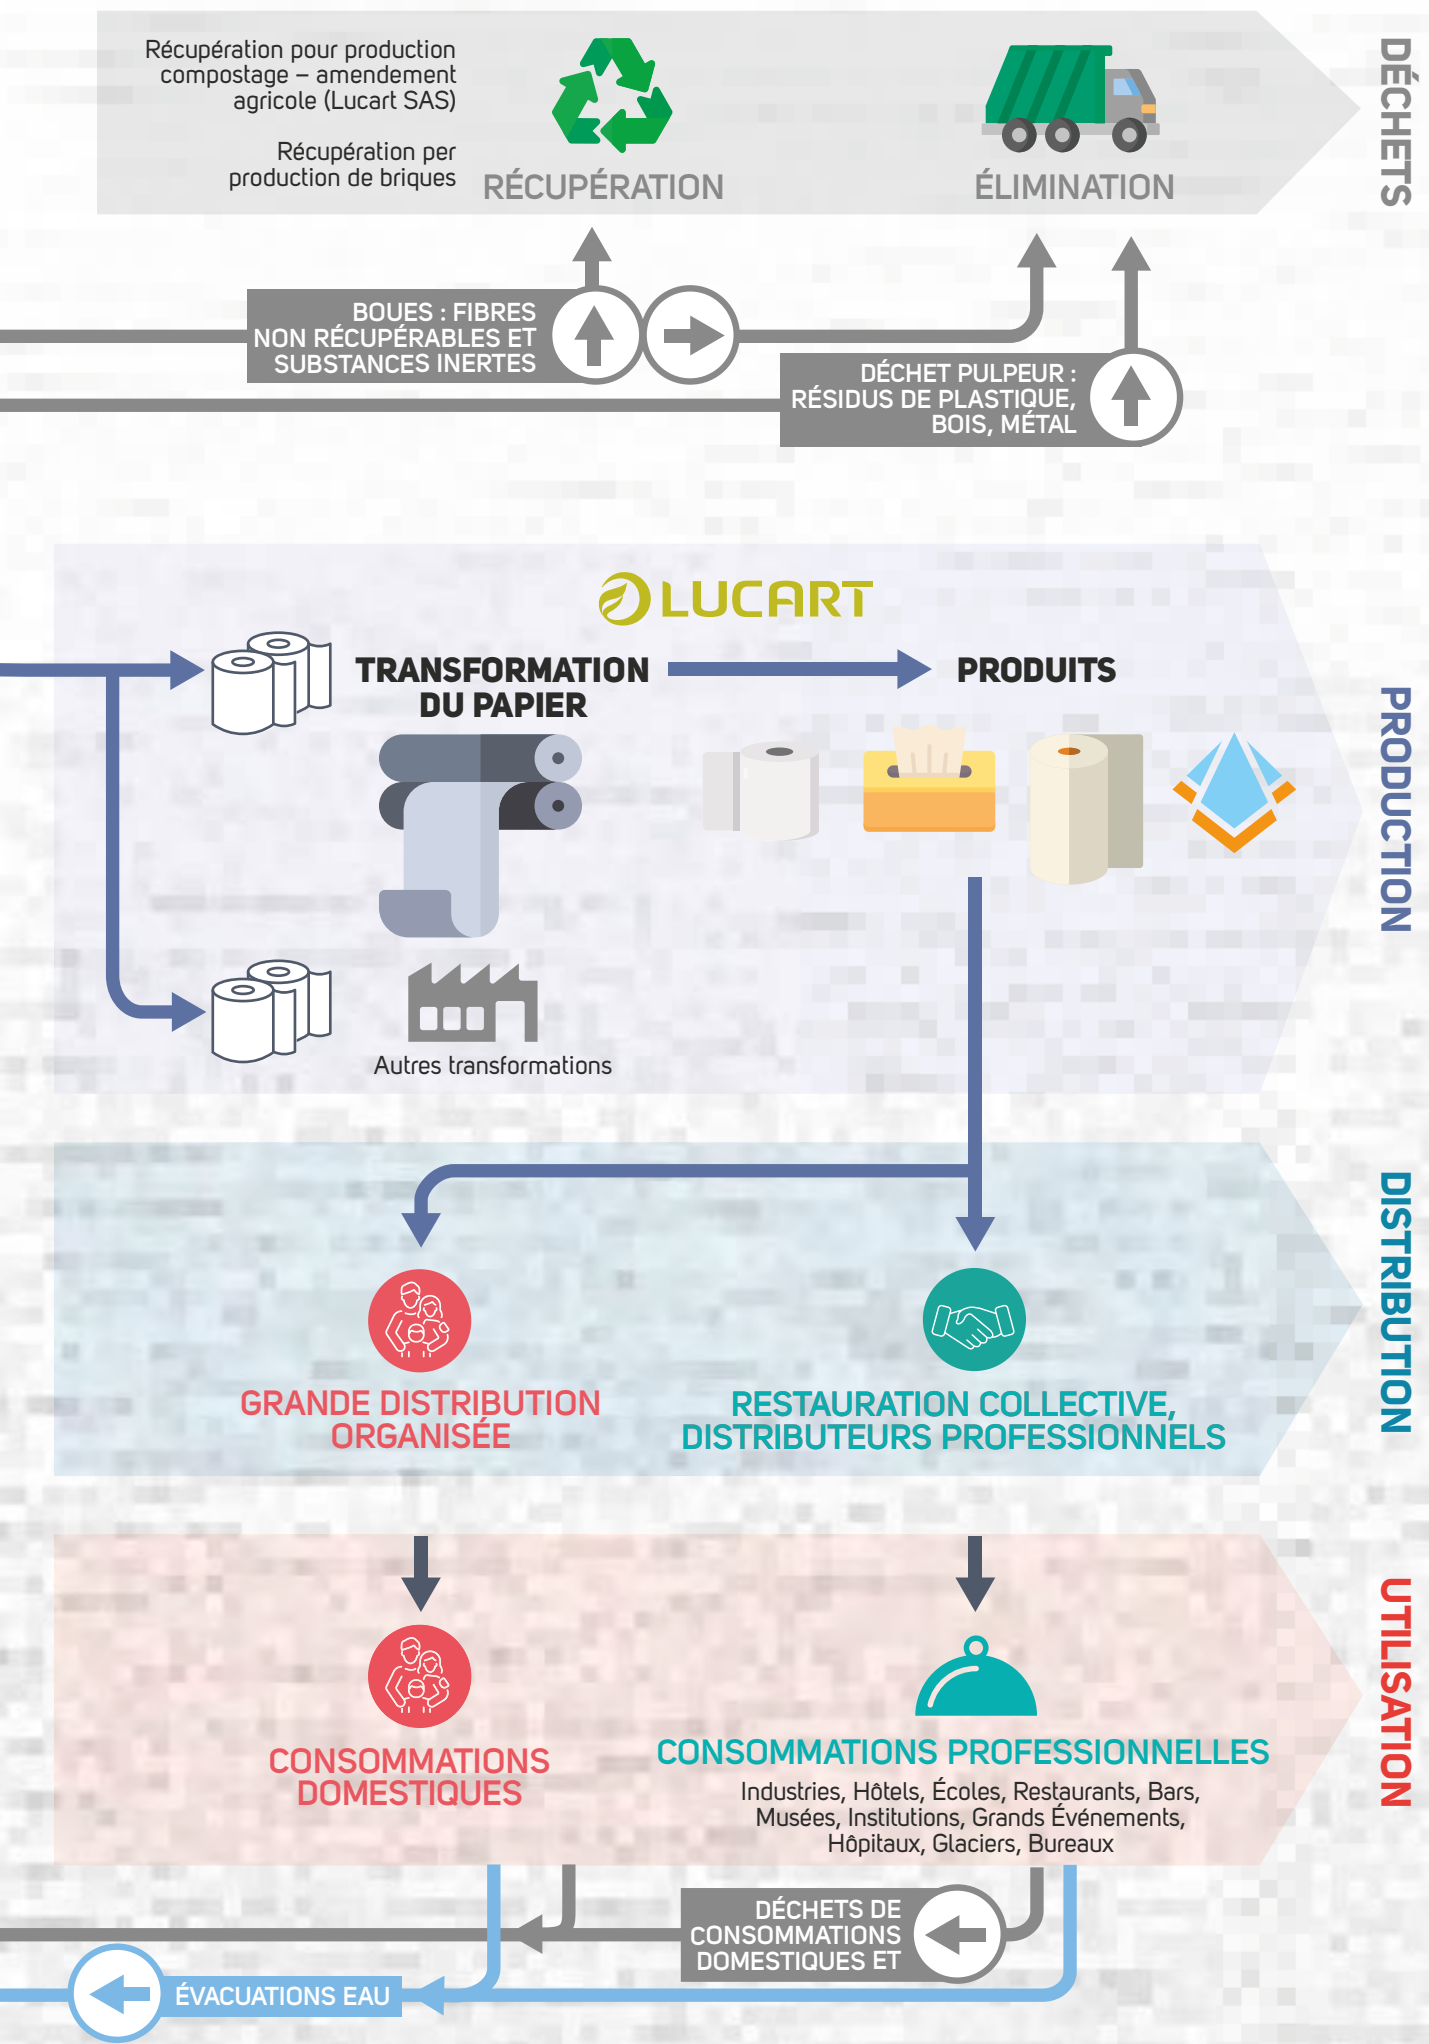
Récupération pour production compostage – amendement agricole (Lucart SAS)

Récupération per production de briques

RÉCUPÉRATION

ÉLIMINATION

DÉCHETS

BOUES : FIBRES NON RÉCUPÉRABLES ET SUBSTANCES INERTES

DÉCHET PULPEUR : RÉSIDUS DE PLASTIQUE, BOIS, MÉTAL

LUCART

TRANSFORMATION DU PAPIER

PRODUITS

Autres transformations

PRODUCTION

GRANDE DISTRIBUTION ORGANISÉE

RESTAURATION COLLECTIVE, DISTRIBUTEURS PROFESSIONNELS

DISTRIBUTION

CONSOMMATIONS DOMESTIQUES

CONSOMMATIONS PROFESSIONNELLES

Industries, Hôtels, Écoles, Restaurants, Bars, Musées, Institutions, Grands Événements, Hôpitaux, Glaciers, Bureaux

UTILISATION

DÉCHETS DE CONSOMMATIONS DOMESTIQUES ET

ÉVACUATIONS EAU